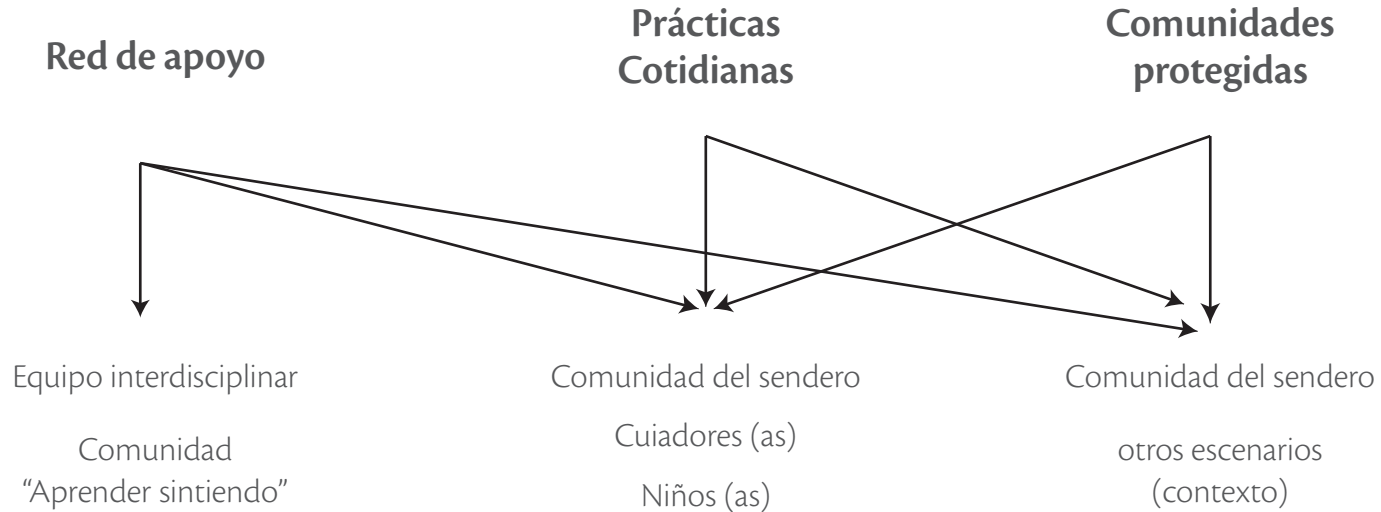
Red de apoyo

Prácticas Cotidianas

Comunidades protegidas

Equipo interdisciplinar

Comunidad "Aprender sintiendo"

Comunidad del sendero

Cuiadores (as)

Niños (as)

Comunidad del sendero

otros escenarios (contexto)